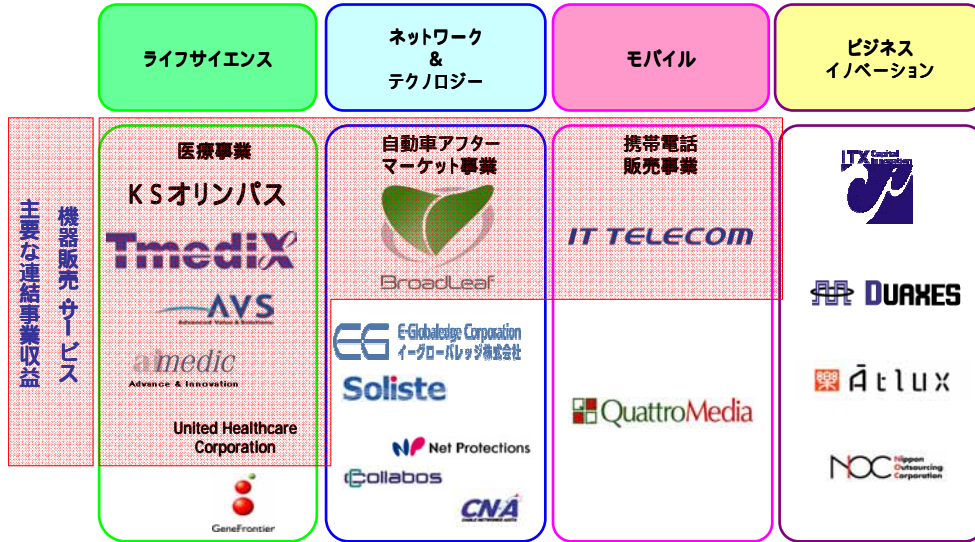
ライフサイエンス

ネットワーク & テクノロジー

モバイル

ビジネス イノベーション

主要な連結事業収益

機器販売 サービス

医療事業

KSオリンパス

Tmedix

AVS

aimedic
Advance & Innovation

United Healthcare Corporation

GeneFrontier

自動車アフター マーケット事業

BroadLeaf

E-Globaledge Corporation
イーグローバレッジ株式会社

Soliste

NP Net Protections

Collabos

CNA

携帯電話 販売事業

IT TELECOM

QuattroMedia

ITX Capital Investment

DUAXES

Atlux

NOC Nippon Outsourcing Corporation